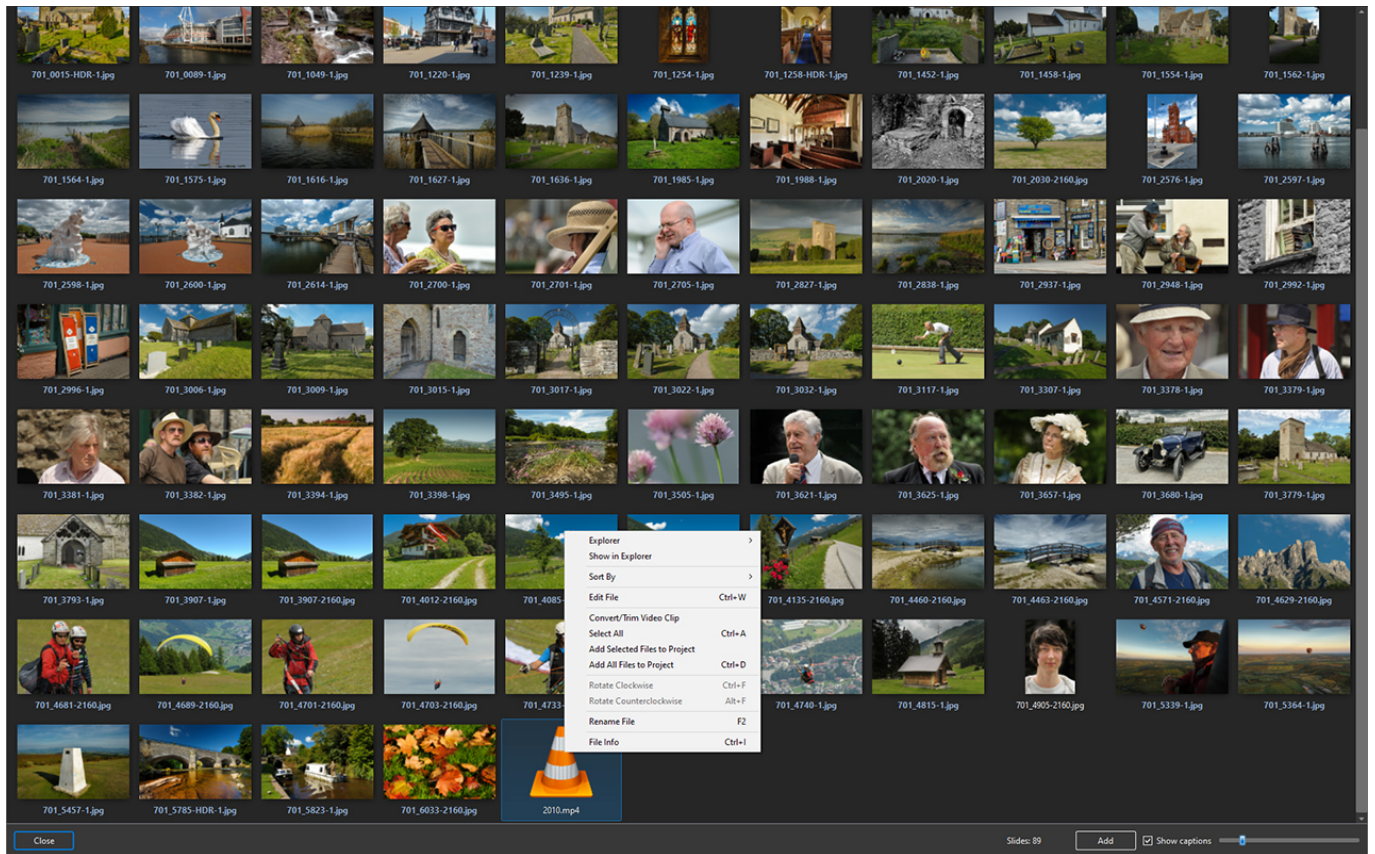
701_0015-HDR-1.jpg
701_0089-1.jpg
701_1049-1.jpg
701_1220-1.jpg
701_1239-1.jpg
701_1254-1.jpg
701_1258-HDR-1.jpg
701_1452-1.jpg
701_1458-1.jpg
701_1554-1.jpg
701_1562-1.jpg

701_1564-1.jpg
701_1575-1.jpg
701_1616-1.jpg
701_1627-1.jpg
701_1636-1.jpg
701_1985-1.jpg
701_1988-1.jpg
701_2020-1.jpg
701_2030-2160.jpg
701_2576-1.jpg
701_2597-1.jpg

701_2598-1.jpg
701_2600-1.jpg
701_2614-1.jpg
701_2700-1.jpg
701_2701-1.jpg
701_2705-1.jpg
701_2827-1.jpg
701_2838-1.jpg
701_2937-1.jpg
701_2948-1.jpg
701_2992-1.jpg

701_2996-1.jpg
701_3006-1.jpg
701_3009-1.jpg
701_3015-1.jpg
701_3017-1.jpg
701_3022-1.jpg
701_3032-1.jpg
701_3117-1.jpg
701_3307-1.jpg
701_3378-1.jpg
701_3379-1.jpg

701_3381-1.jpg
701_3382-1.jpg
701_3394-1.jpg
701_3398-1.jpg
701_3495-1.jpg
701_3505-1.jpg
701_3621-1.jpg
701_3625-1.jpg
701_3657-1.jpg
701_3680-1.jpg
701_3779-1.jpg

701_3793-1.jpg
701_3907-1.jpg
701_3907-2160.jpg
701_4012-2160.jpg
701_4085-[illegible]
701_4135-2160.jpg
701_4460-2160.jpg
701_4463-2160.jpg
701_4571-2160.jpg
701_4629-2160.jpg

701_4681-2160.jpg
701_4689-2160.jpg
701_4701-2160.jpg
701_4703-2160.jpg
701_4733-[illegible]
701_4740-1.jpg
701_4815-1.jpg
701_4905-2160.jpg
701_5339-1.jpg
701_5364-1.jpg

701_5457-1.jpg
701_5785-HDR-1.jpg
701_5823-1.jpg
701_6033-2160.jpg
2010.mp4

Explorer
Show in Explorer
Sort By
Edit File Ctrl+W
Convert/Trim Video Clip
Select All Ctrl+A
Add Selected Files to Project
Add All Files to Project Ctrl+D
Rotate Clockwise Ctrl+F
Rotate Counterclockwise Alt+F
Rename File F2
File Info Ctrl+I

Close
Slides: 89
Add
Show captions